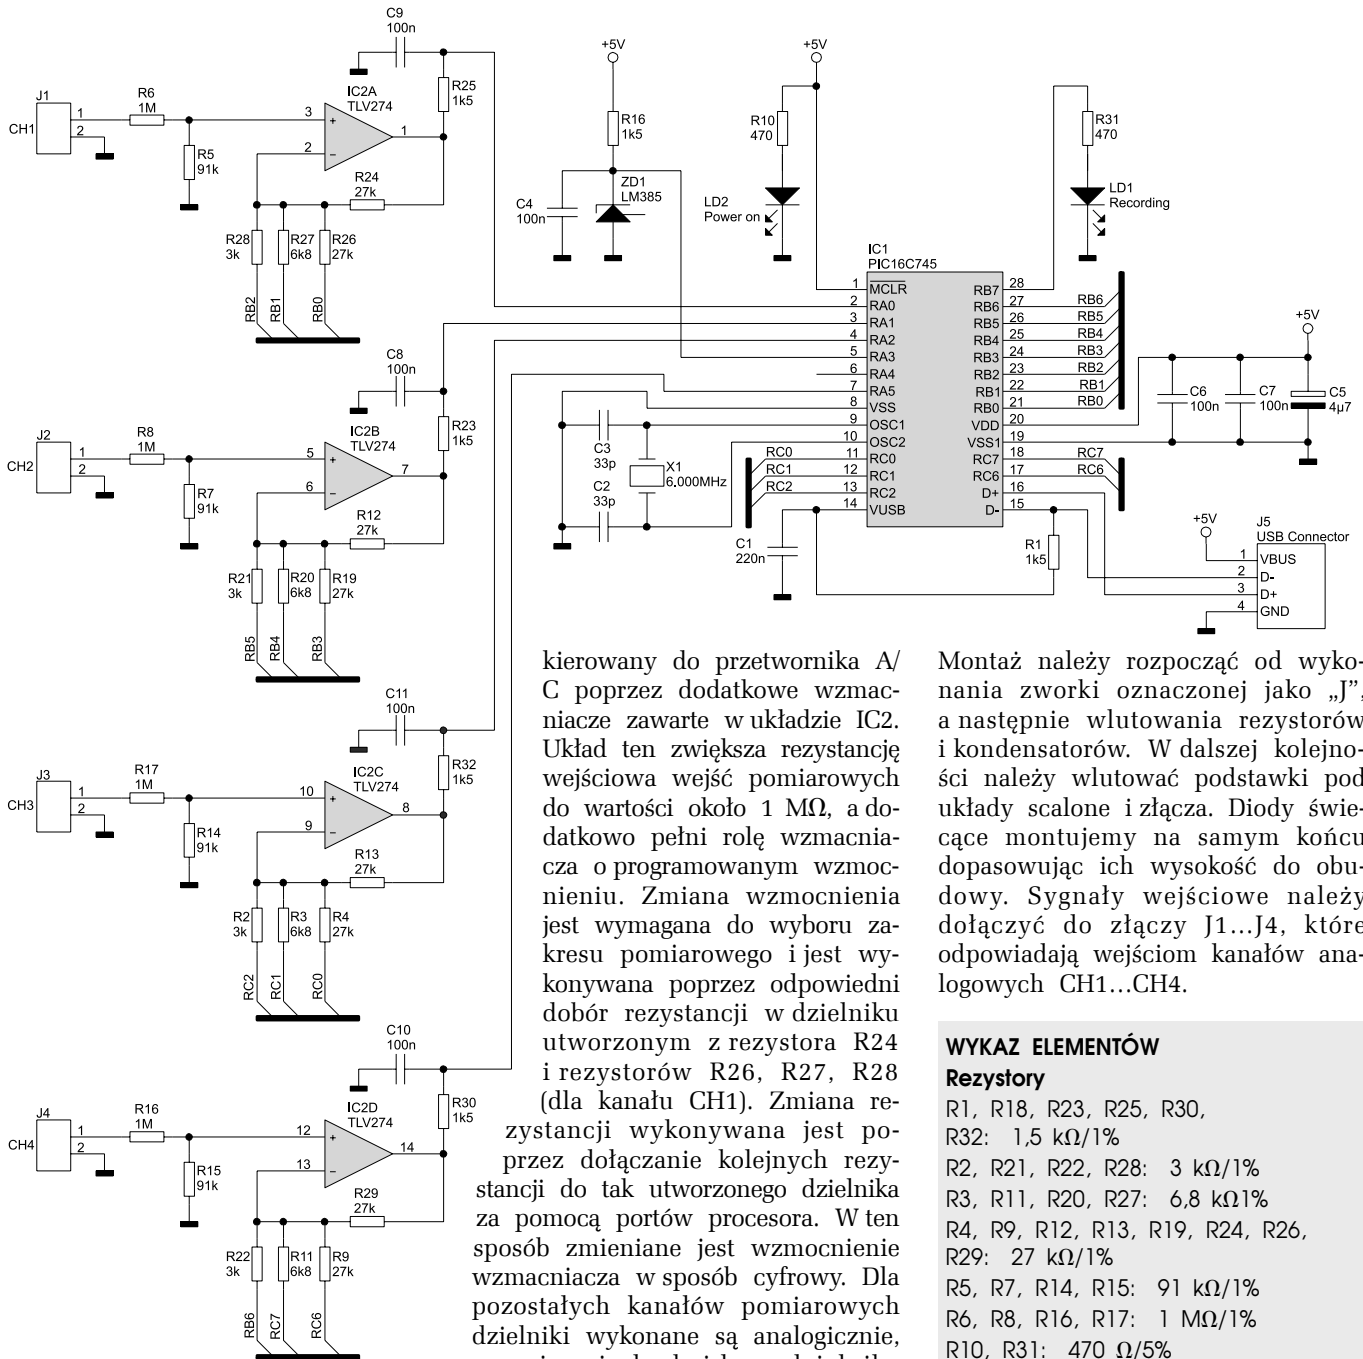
C9
100n
J1
CH1
1
2
R6
1M
3
2
IC2A
TLV274
1
R25
1k5
R5
91k
R24
27k
R28
3k
R27
6k8
R26
27k
RB2
RB1
RB0

+5V
R16
1k5
C4
100n
ZD1
LM385

+5V
R10
470
LD2
Power on

R31
470
LD1
Recording

IC1
PIC16C745
1 MCLR
2 RA0
3 RA1
4 RA2
5 RA3
6 RA4
7 RA5
8 VSS
9 OSC1
10 OSC2
11 RC0
12 RC1
13 RC2
14 VUSB
RB7 28
RB6 27
RB5 26
RB4 25
RB3 24
RB2 23
RB1 22
RB0 21
VDD 20
VSS1 19
RC7 18
RC6 17
D+ 16
D- 15
RB6
RB5
RB4
RB3
RB2
RB1
RB0
RC7
RC6
RC0
RC1
RC2

+5V
C6
100n
C7
100n
C5
4µ7

C3
33p
C2
33p
X1
6.000MHz
C1
220n
R1
1k5
+5V
J5
USB Connector
1 VBUS
2 D-
3 D+
4 GND

C8
100n
J2
CH2
1
2
R8
1M
5
6
IC2B
TLV274
7
R23
1k5
R7
91k
R12
27k
R21
3k
R20
6k8
R19
27k
RB5
RB4
RB3

C11
100n
J3
CH3
1
2
R17
1M
10
9
IC2C
TLV274
8
R32
1k5
R14
91k
R13
27k
R2
3k
R3
6k8
R4
27k
RC2
RC1
RC0

C10
100n
J4
CH4
1
2
R16
1M
12
13
IC2D
TLV274
14
R30
1k5
R15
91k
R29
27k
R22
3k
R11
6k8
R9
27k
RB6
RC7
RC6

kierowany do przetwornika A/C poprzez dodatkowe wzmacniacze zawarte w układzie IC2. Układ ten zwiększa rezystancję wejściowa wejść pomiarowych do wartości około 1 MΩ, a dodatkowo pełni rolę wzmacniacza o programowanym wzmocnieniu. Zmiana wzmocnienia jest wymagana do wyboru zakresu pomiarowego i jest wykonywana poprzez odpowiedni dobór rezystancji w dzielniku utworzonym z rezystora R24 i rezystorów R26, R27, R28 (dla kanału CH1). Zmiana rezystancji wykonywana jest poprzez dołączanie kolejnych rezystancji do tak utworzonego dzielnika za pomocą portów procesora. W ten sposób zmieniane jest wzmocnienie wzmacniacza w sposób cyfrowy. Dla pozostałych kanałów pomiarowych dzielniki wykonane są analogicznie, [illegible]

Montaż należy rozpocząć od wykonania zworki oznaczonej jako „J", a następnie wlutowania rezystorów i kondensatorów. W dalszej kolejności należy wlutować podstawki pod układy scalone i złącza. Diody świecące montujemy na samym końcu dopasowując ich wysokość do obudowy. Sygnały wejściowe należy dołączyć do złączy J1...J4, które odpowiadają wejściom kanałów analogowych CH1...CH4.

WYKAZ ELEMENTÓW
Rezystory
R1, R18, R23, R25, R30, R32: 1,5 kΩ/1%
R2, R21, R22, R28: 3 kΩ/1%
R3, R11, R20, R27: 6,8 kΩ1%
R4, R9, R12, R13, R19, R24, R26, R29: 27 kΩ/1%
R5, R7, R14, R15: 91 kΩ/1%
R6, R8, R16, R17: 1 MΩ/1%
R10, R31: 470 Ω/5%